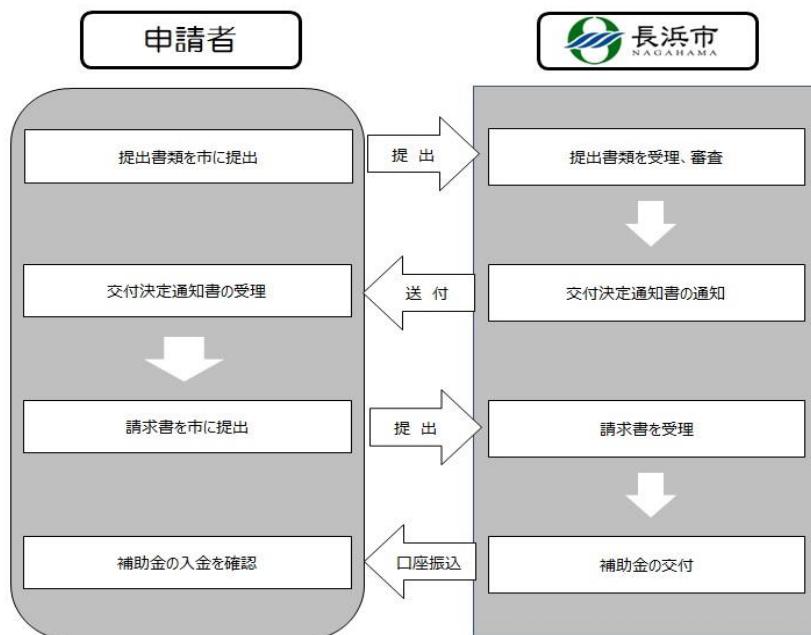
申請者

長浜市
NAGAHAMA

提出書類を市に提出

提 出

提出書類を受理、審査

交付決定通知書の受理

送 付

交付決定通知書の通知

請求書を市に提出

提 出

請求書を受理

補助金の入金を確認

口座振込

補助金の交付